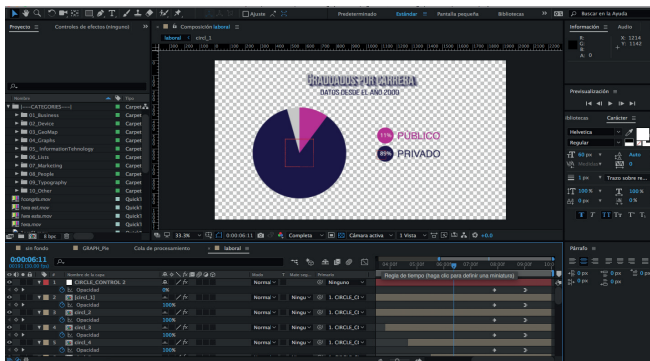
Ajuste
Predeterminado
Estándar
Pantalla pequeña
Bibliotecas
Buscar en la Ayuda

Proyecto ≡
Controles de efectos (ninguno)
Composición laboral ≡
laboral
circl_1

Información ≡
Audio
R:
G:
B:
A: 0
X: 1214
Y: 1142

GRADUADOS POR CARRERA
DATOS DESDE EL AÑO 2000
11% PÚBLICO
89% PRIVADO

Nombre
Tipo
[----CATEGORIES----]
Carpet
01_Business
Carpet
02_Device
Carpet
03_GeoMap
Carpet
04_Graphs
Carpet
05_InformationTehnology
Carpet
06_Lists
Carpet
07_Marketing
Carpet
08_People
Carpet
09_Typography
Carpet
10_Other
Carpet
rcongris.mov
Quick1
fwa-esti.mov
Quick1
fwa-esta.mov
Quick1
fwa.mov
Quick1

8 bpc
33,3%
0:00:06:11
Completa
Cámara activa
1 Vista
+0,0

Previsualización ≡
Bibliotecas
Carácter ≡
Helvetica
Regular
60 px
Auto
Métrica
0
1 px
Trazo sobre re...
100 %
100 %
0 px
0 %

sin fondo
GRAPH_Pie
Cola de procesamiento
laboral ≡
Párrafo ≡

0:00:06:11
00161 (25.00 fps)
Nombre de la capa
Modo
T
Mate seg.
Primario
Regla de tiempo (haga clic para definir una miniatura)
1 CIRCLE_CONTROL 2
Ninguno
Opacidad
2 [circl_1]
Normal
Ningu
1. CIRCLE_C
Opacidad
100%
3 circl_2
Normal
Ningu
1. CIRCLE_C
Opacidad
100%
4 circl_3
Normal
Ningu
1. CIRCLE_C
Opacidad
100%
5 circl_4
Normal
Ningu
1. CIRCLE_C
Opacidad
100%
0 px
0 px
0 px
0 px
0 px